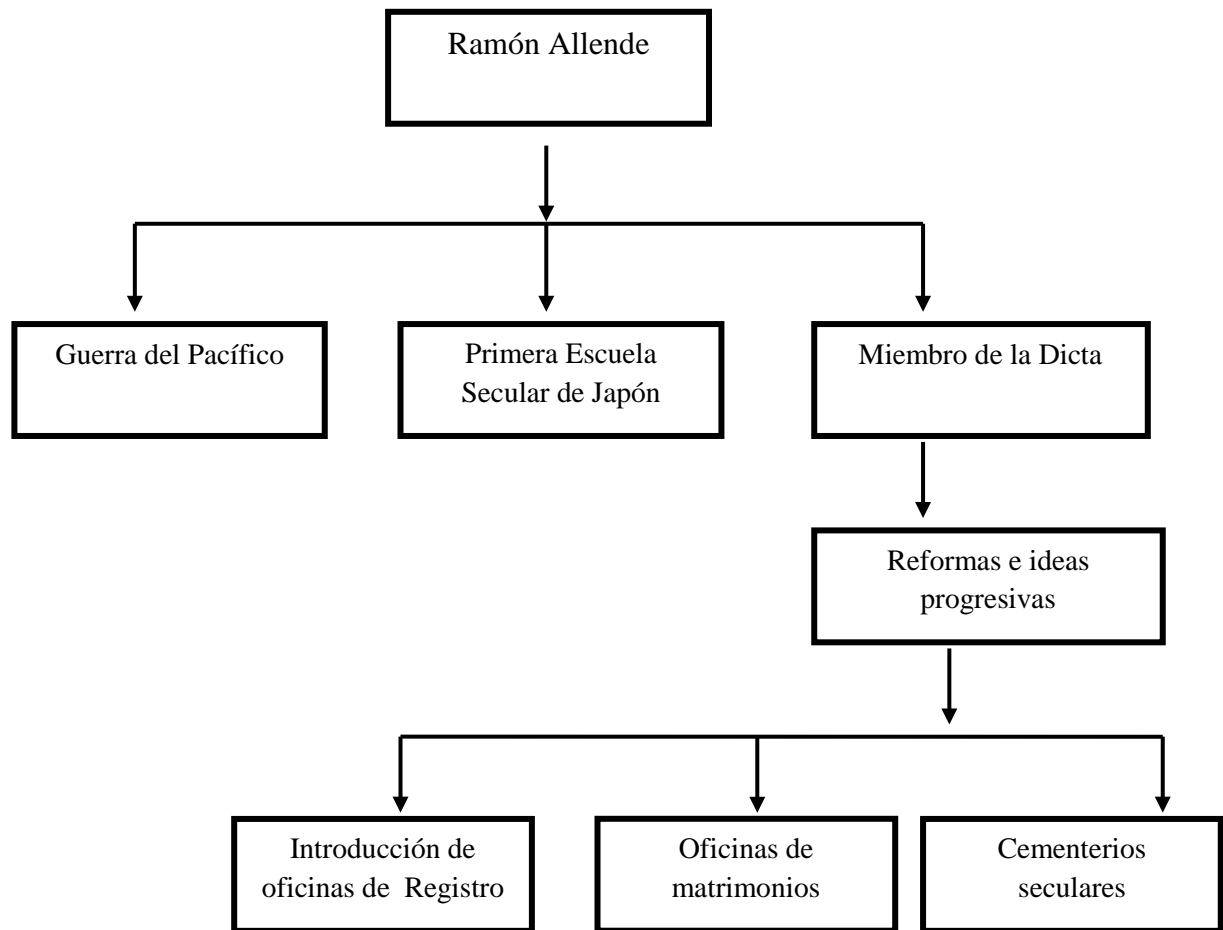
Ramón Allende

Guerra del Pacífico

Primera Escuela Secular de Japón

Miembro de la Dicta

Reformas e ideas progresivas

Introducción de oficinas de Registro

Oficinas de matrimonios

Cementerios seculares